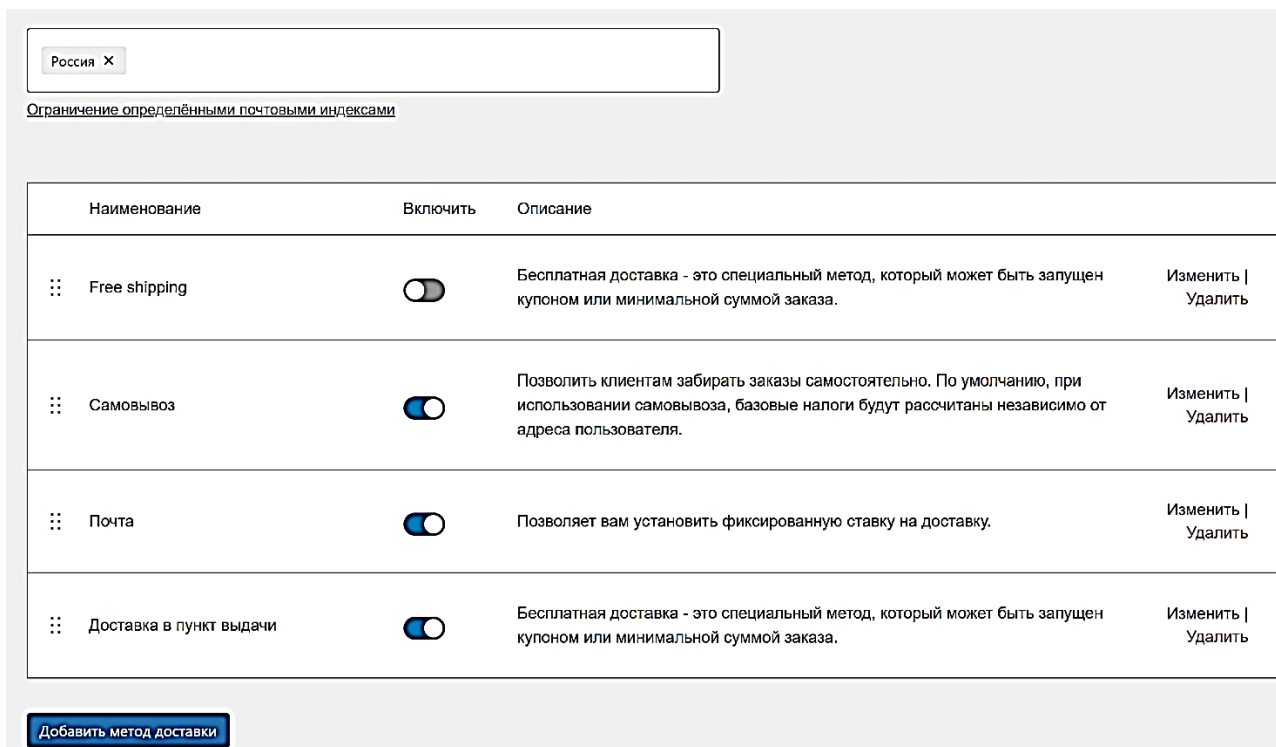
Россия ×

Ограничение определёнными почтовыми индексами

| | Наименование | Включить | Описание | |
|---|---|---|---|---|
| ⠿ | Free shipping | | Бесплатная доставка - это специальный метод, который может быть запущен купоном или минимальной суммой заказа. | Изменить \| Удалить |
| ⠿ | Самовывоз | | Позволить клиентам забирать заказы самостоятельно. По умолчанию, при использовании самовывоза, базовые налоги будут рассчитаны независимо от адреса пользователя. | Изменить \| Удалить |
| ⠿ | Почта | | Позволяет вам установить фиксированную ставку на доставку. | Изменить \| Удалить |
| ⠿ | Доставка в пункт выдачи | | Бесплатная доставка - это специальный метод, который может быть запущен купоном или минимальной суммой заказа. | Изменить \| Удалить |

Добавить метод доставки